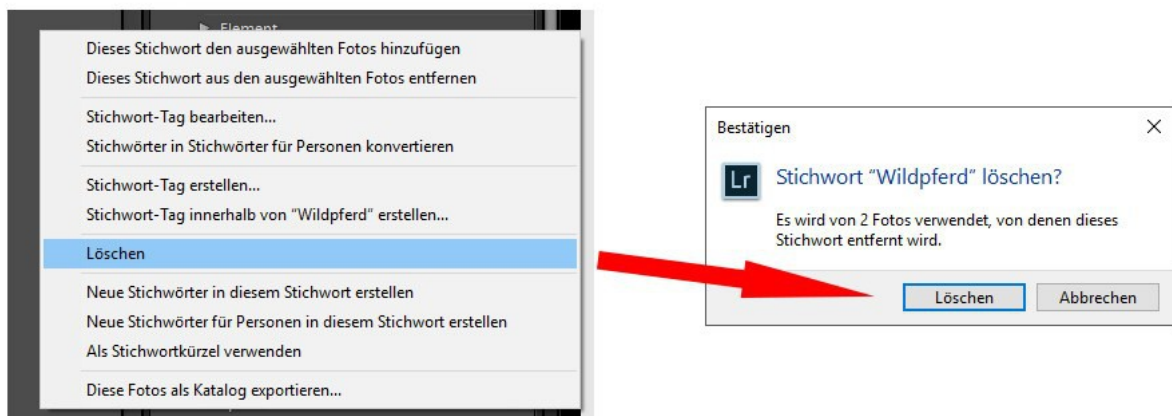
▶ Element

Dieses Stichwort den ausgewählten Fotos hinzufügen
Dieses Stichwort aus den ausgewählten Fotos entfernen

Stichwort-Tag bearbeiten...
Stichwörter in Stichwörter für Personen konvertieren

Stichwort-Tag erstellen...
Stichwort-Tag innerhalb von "Wildpferd" erstellen...

Löschen

Neue Stichwörter in diesem Stichwort erstellen
Neue Stichwörter für Personen in diesem Stichwort erstellen
Als Stichwortkürzel verwenden

Diese Fotos als Katalog exportieren...

Bestätigen ×

Lr

Stichwort "Wildpferd" löschen?

Es wird von 2 Fotos verwendet, von denen dieses Stichwort entfernt wird.

Löschen Abbrechen